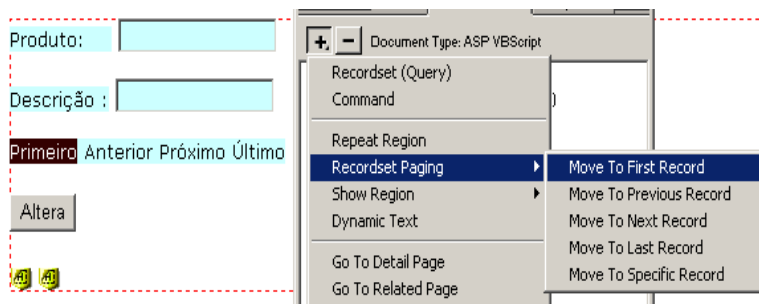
Produto:

Descrição :

Primeiro Anterior Próximo Último

Altera

+ − Document Type: ASP VBScript

Recordset (Query)
Command

Repeat Region
Recordset Paging
Show Region
Dynamic Text

Go To Detail Page
Go To Related Page

Move To First Record
Move To Previous Record
Move To Next Record
Move To Last Record
Move To Specific Record